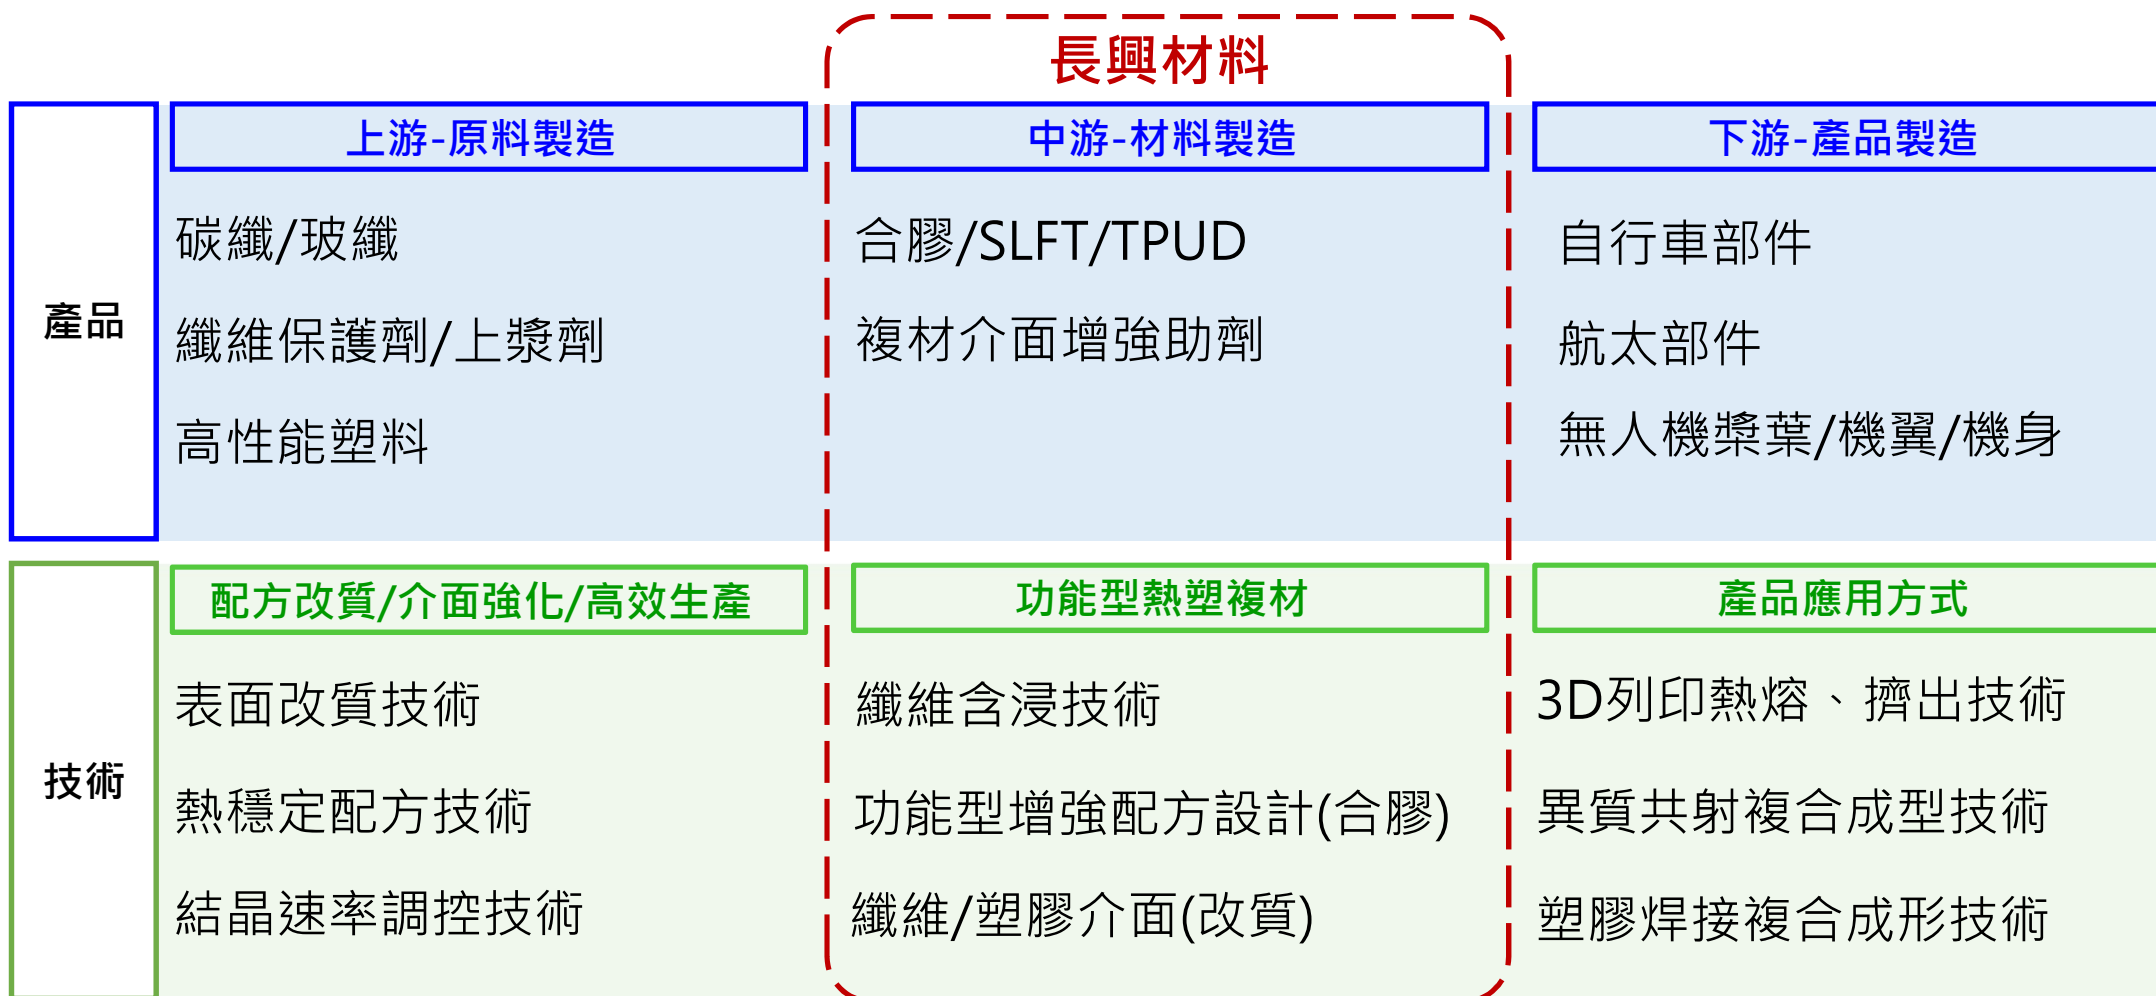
長興材料

| | 上游-原料製造 | 中游-材料製造 | 下游-產品製造 |
|---|---|---|---|
| 產品 | 碳纖/玻纖<br>纖維保護劑/上漿劑<br>高性能塑料 | 合膠/SLFT/TPUD<br>複材介面增強助劑 | 自行車部件<br>航太部件<br>無人機槳葉/機翼/機身 |
| | 配方改質/介面強化/高效生產 | 功能型熱塑複材 | 產品應用方式 |
| 技術 | 表面改質技術<br>熱穩定配方技術<br>結晶速率調控技術 | 纖維含浸技術<br>功能型增強配方設計(合膠)<br>纖維/塑膠介面(改質) | 3D列印熱熔、擠出技術<br>異質共射複合成型技術<br>塑膠焊接複合成形技術 |